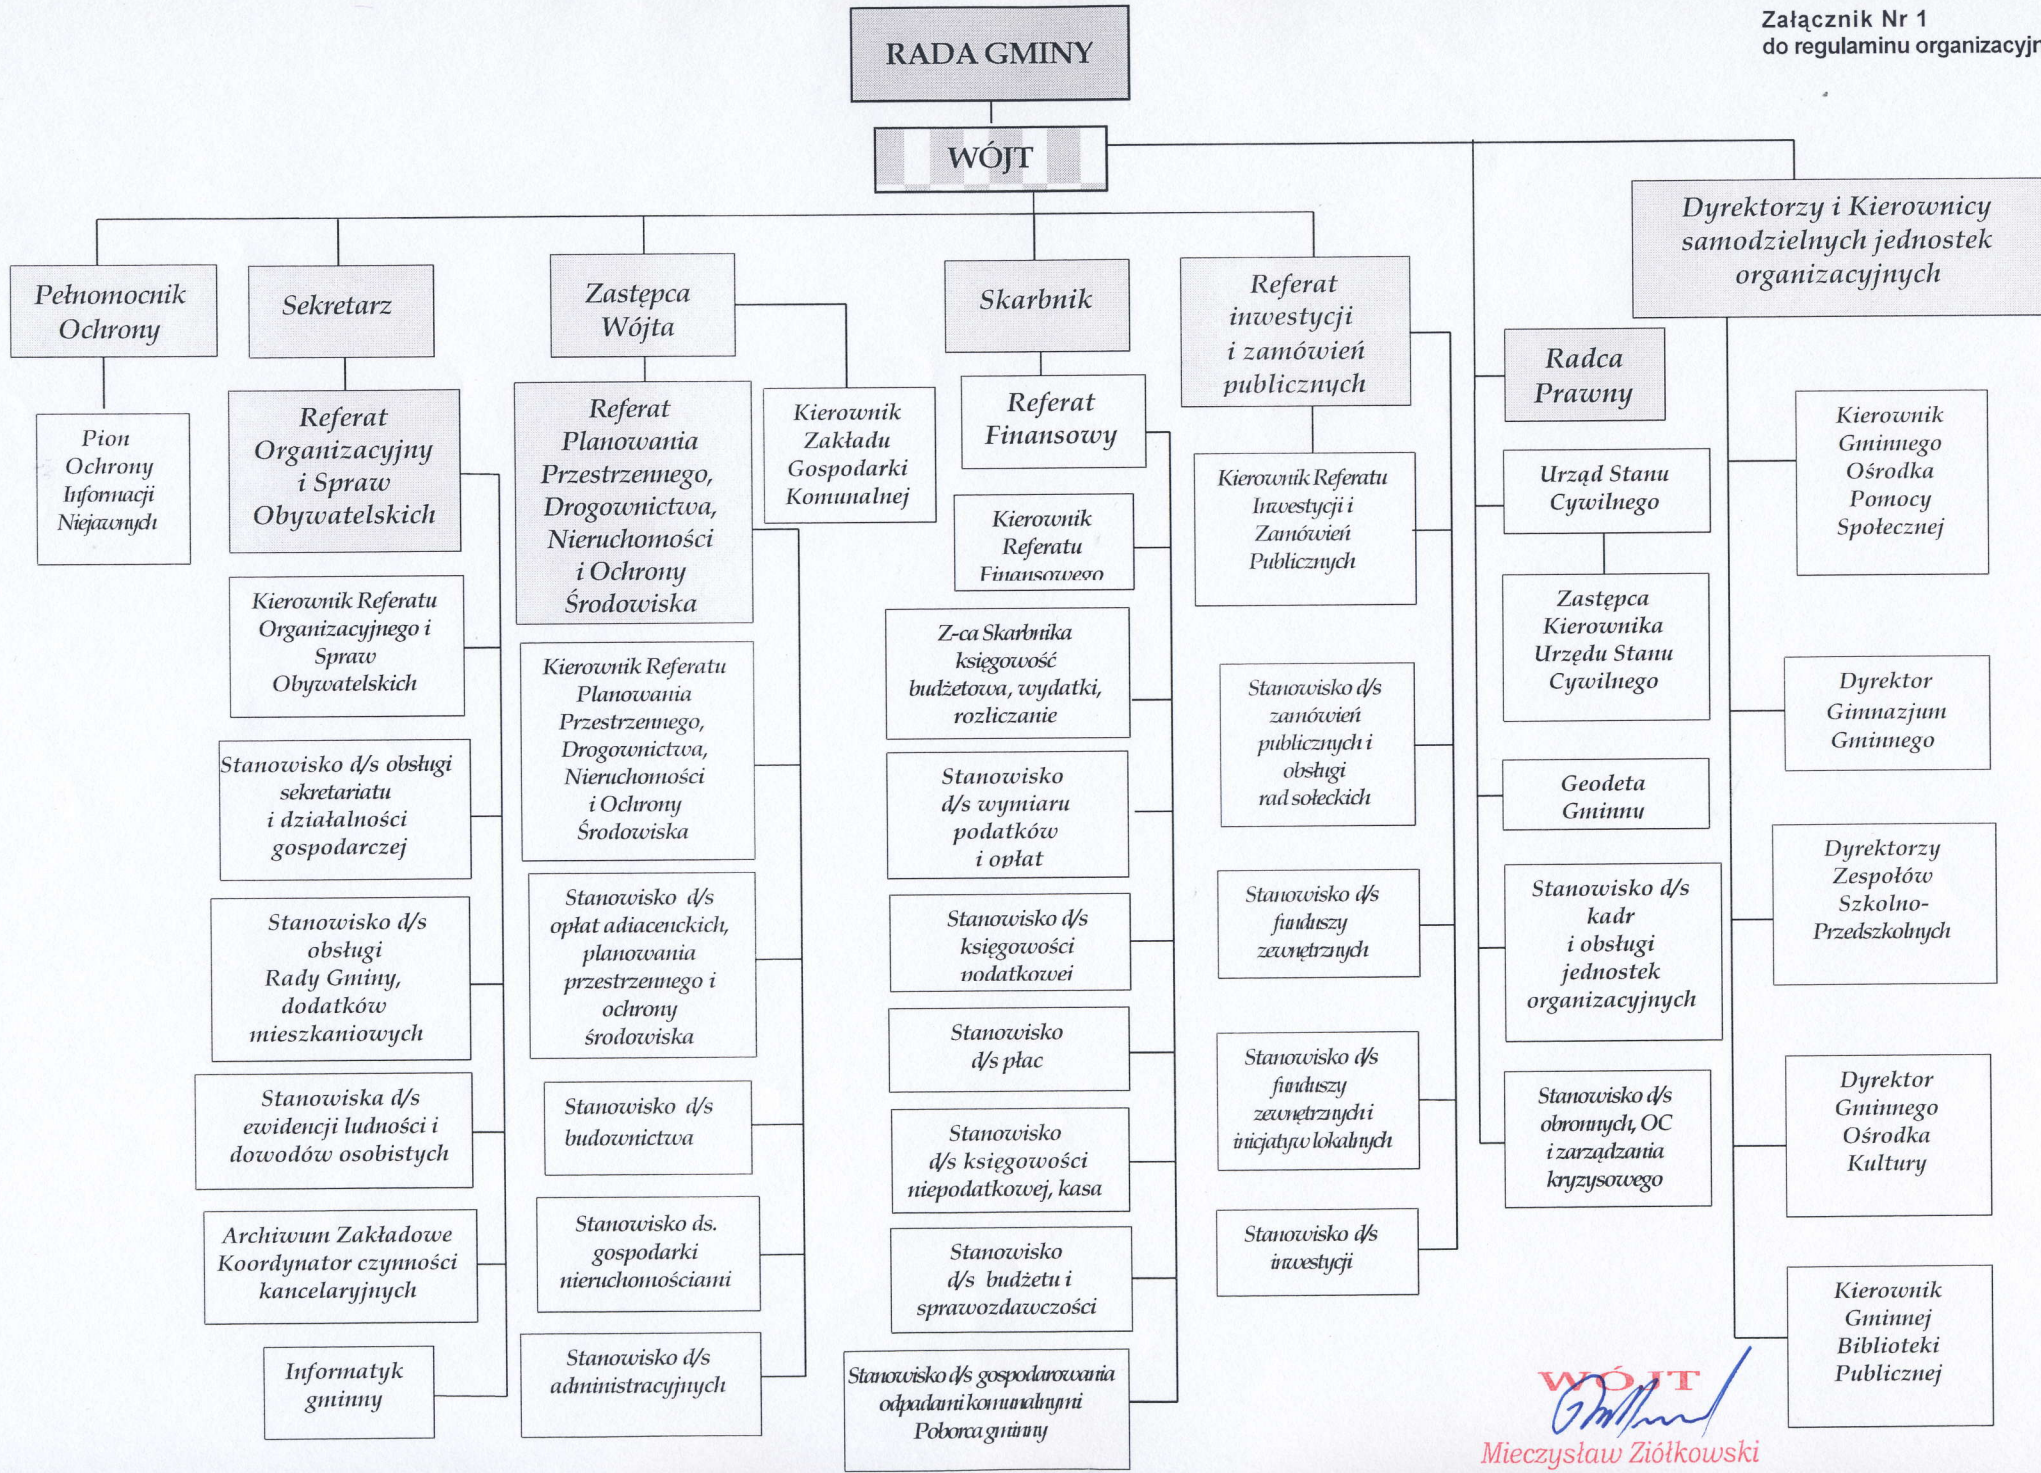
Załącznik Nr 1
do regulaminu organizacyjr

RADA GMINY

WÓJT

Pełnomocnik Ochrony

Pion Ochrony Informacji Niejawnych

Sekretarz

Referat Organizacyjny i Spraw Obywatelskich

Kierownik Referatu Organizacyjnego i Spraw Obywatelskich

Stanowisko d/s obsługi sekretariatu i działalności gospodarczej

Stanowisko d/s obsługi Rady Gminy, dodatków mieszkaniowych

Stanowiska d/s ewidencji ludności i dowodów osobistych

Archiwum Zakładowe Koordynator czynności kancelaryjnych

Informatyk gminny

Zastępca Wójta

Referat Planowania Przestrzennego, Drogownictwa, Nieruchomości i Ochrony Środowiska

Kierownik Referatu Planowania Przestrzennego, Drogownictwa, Nieruchomości i Ochrony Środowiska

Stanowisko d/s opłat adiacenckich, planowania przestrzennego i ochrony środowiska

Stanowisko d/s budownictwa

Stanowisko ds. gospodarki nieruchomościami

Stanowisko d/s administracyjnych

Kierownik Zakładu Gospodarki Komunalnej

Skarbnik

Referat Finansowy

Kierownik Referatu Finansowego

Z-ca Skarbnika księgowość budżetowa, wydatki, rozliczanie

Stanowisko d/s wymiaru podatków i opłat

Stanowisko d/s księgowości podatkowej

Stanowisko d/s płac

Stanowisko d/s księgowości niepodatkowej, kasa

Stanowisko d/s budżetu i sprawozdawczości

Stanowisko d/s gospodarowania odpadami komunalnymi Poborca gminny

Referat inwestycji i zamówień publicznych

Kierownik Referatu Inwestycji i Zamówień Publicznych

Stanowisko d/s zamówień publicznych i obsługi rad sołeckich

Stanowisko d/s funduszy zewnętrznych

Stanowisko d/s funduszy zewnętrznych i inicjatyw lokalnych

Stanowisko d/s inwestycji

Radca Prawny

Urząd Stanu Cywilnego

Zastępca Kierownika Urzędu Stanu Cywilnego

Geodeta Gminny

Stanowisko d/s kadr i obsługi jednostek organizacyjnych

Stanowisko d/s obronnych, OC i zarządzania kryzysowego

Dyrektorzy i Kierownicy samodzielnych jednostek organizacyjnych

Kierownik Gminnego Ośrodka Pomocy Społecznej

Dyrektor Gimnazjum Gminnego

Dyrektorzy Zespołów Szkolno-Przedszkolnych

Dyrektor Gminnego Ośrodka Kultury

Kierownik Gminnej Biblioteki Publicznej

WÓJT
Mieczysław Ziółkowski